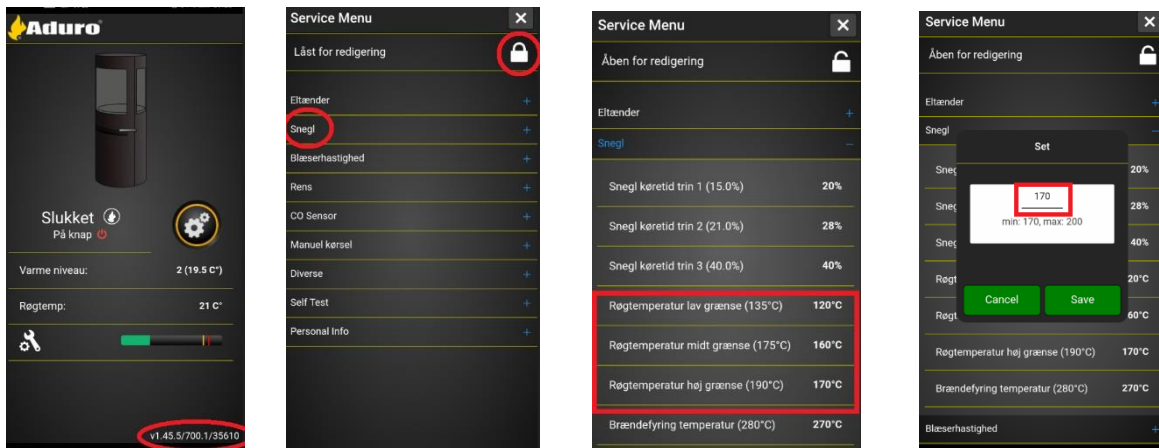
Aduro

Slukket
På knap

Varme niveau: 2 (19.5 C°)

Røgtemp: 21 C°

v1.45.5/700.1/35610

Service Menu

Låst for redigering

Eltænder +

Snegl +

Blæserhastighed +

Rens +

CO Sensor +

Manuel kørsel +

Diverse +

Self Test +

Personal Info +

Service Menu

Åben for redigering

Eltænder +

Snegl –

Snegl køretid trin 1 (15.0%) 20%

Snegl køretid trin 2 (21.0%) 28%

Snegl køretid trin 3 (40.0%) 40%

Røgtemperatur lav grænse (135°C) 120°C

Røgtemperatur midt grænse (175°C) 160°C

Røgtemperatur høj grænse (190°C) 170°C

Brændefyring temperatur (280°C) 270°C

Service Menu

Åben for redigering

Eltænder +

Snegl

Sneg 20%

Sneg 28%

Sneg 40%

Røgt 20°C

Røgt 60°C

Set

170

min: 170, max: 200

Cancel Save

Røgtemperatur høj grænse (190°C) 170°C

Brændefyring temperatur (280°C) 270°C

Blæserhastighed +